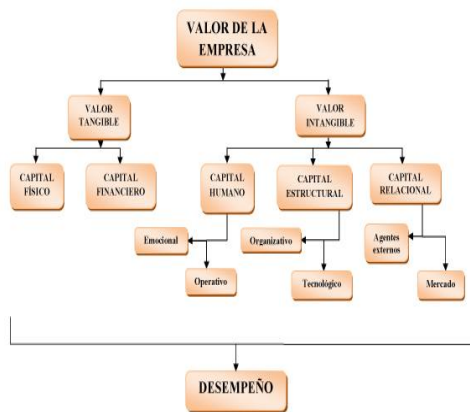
VALOR DE LA EMPRESA

VALOR TANGIBLE

VALOR INTANGIBLE

CAPITAL FÍSICO

CAPITAL FINANCIERO

CAPITAL HUMANO

CAPITAL ESTRUCTURAL

CAPITAL RELACIONAL

Emocional

Operativo

Organizativo

Tecnológico

Agentes externos

Mercado

DESEMPEÑO